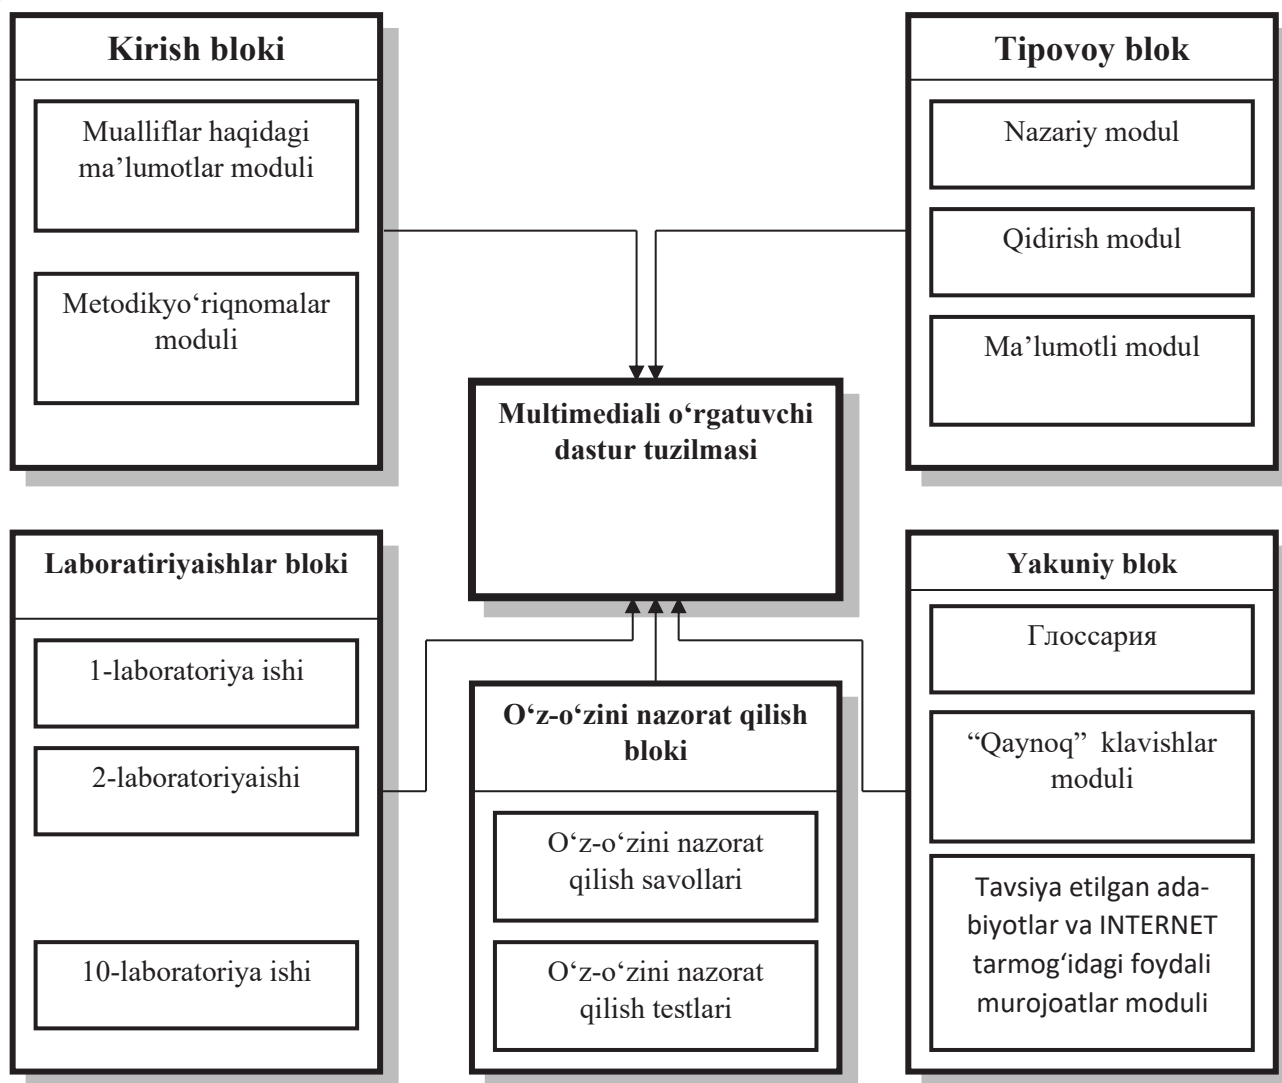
Kirish bloki

Mualliflar haqidagi ma’lumotlar moduli

Metodikyo‘riqnomalar moduli

Tipovoy blok

Nazariy modul

Qidirish modul

Ma’lumotli modul

Multimediali o‘rgatuvchi dastur tuzilmasi

Laboratiriyaishlar bloki

1-laboratoriya ishi

2-laboratoriyaishi

10-laboratoriya ishi

O‘z-o‘zini nazorat qilish bloki

O‘z-o‘zini nazorat qilish savollari

O‘z-o‘zini nazorat qilish testlari

Yakuniy blok

Глоссария

“Qaynoq” klavishlar moduli

Tavsiya etilgan adabiyotlar va INTERNET tarmog‘idagi foydali murojoatlar moduli